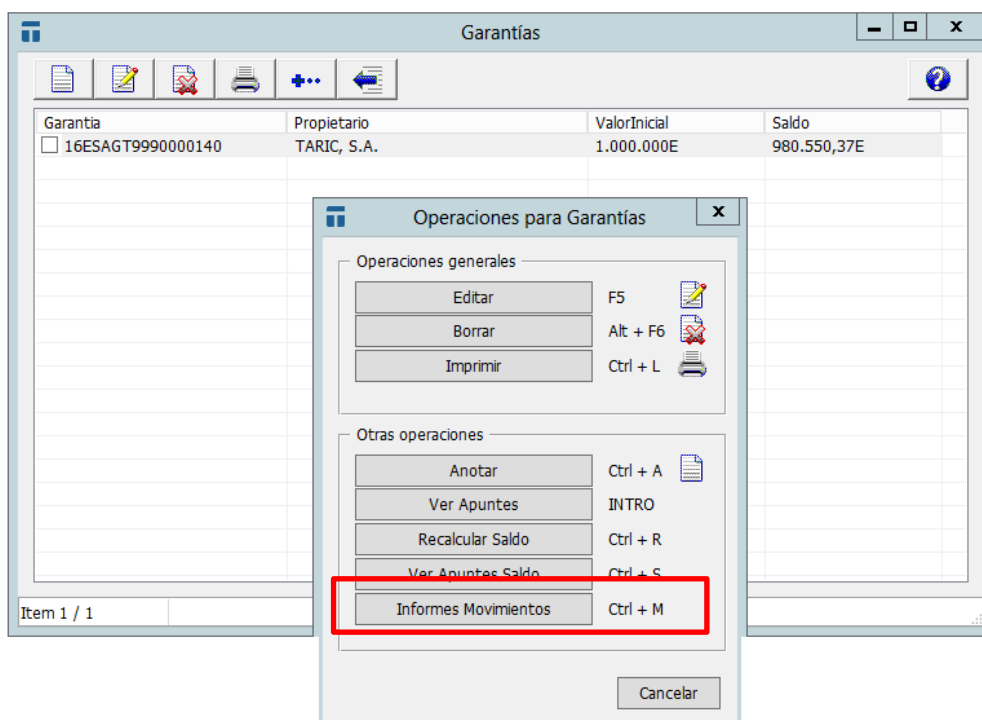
Garantías

| Garantia | Propietario | ValorInicial | Saldo |
|---|---|---|---|
| 16ESAGT9990000140 | TARIC, S.A. | 1.000.000E | 980.550,37E |

Item 1 / 1

Operaciones para Garantías

Operaciones generales

Editar F5

Borrar Alt + F6

Imprimir Ctrl + L

Otras operaciones

Anotar Ctrl + A

Ver Apuntes INTRO

Recalcular Saldo Ctrl + R

Ver Apuntes Saldo Ctrl + S

Informes Movimientos Ctrl + M

Cancelar